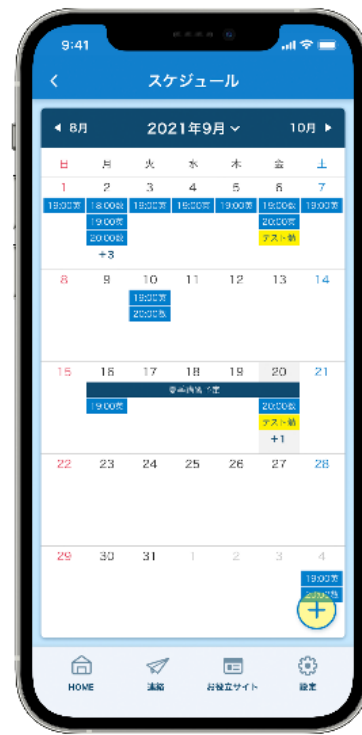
9:41

<

スケジュール

◀ 8月

2021年9月 ∨

10月 ▶

| 日 | 月 | 火 | 水 | 木 | 金 | 土 |
|---|---|---|---|---|---|---|
| 1 | 2 | 3 | 4 | 5 | 6 | 7 |
| 18:00英 | 18:00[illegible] 19:00英 20:00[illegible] +3 | 19:00英 | 18:00英 | 19:00英 | 19:00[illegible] 20:00英 テスト勉 | 19:00英 |
| 8 | 9 | 10 | 11 | 12 | 13 | 14 |
| | | 18:00英 20:00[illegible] | | | | |
| 15 | 16 | 17 | 18 | 19 | 20 | 21 |
| | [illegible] 19:00英 | | | | 20:00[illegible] テスト勉 +1 | |
| 22 | 23 | 24 | 25 | 26 | 27 | 28 |
| 29 | 30 | 31 | 1 | 2 | 3 | 4 |
| | | | | | | 19:00英 20:00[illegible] |

+

HOME

連絡

お役立サイト

設定